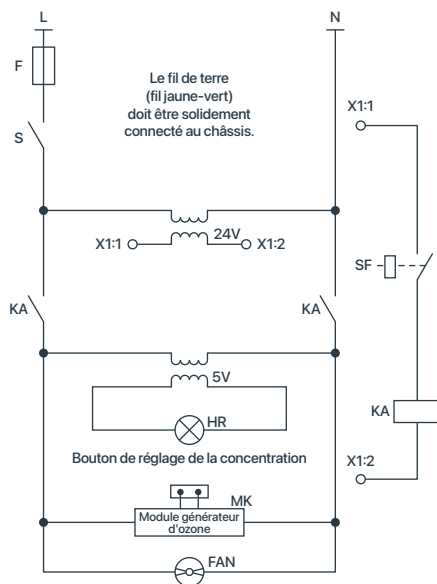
L

N

F

Le fil de terre (fil jaune-vert) doit être solidement connecté au châssis.

X1:1

S

X1:1

24V

X1:2

SF

KA

KA

5V

KA

HR

Bouton de réglage de la concentration

X1:2

MK

Module générateur d'ozone

FAN